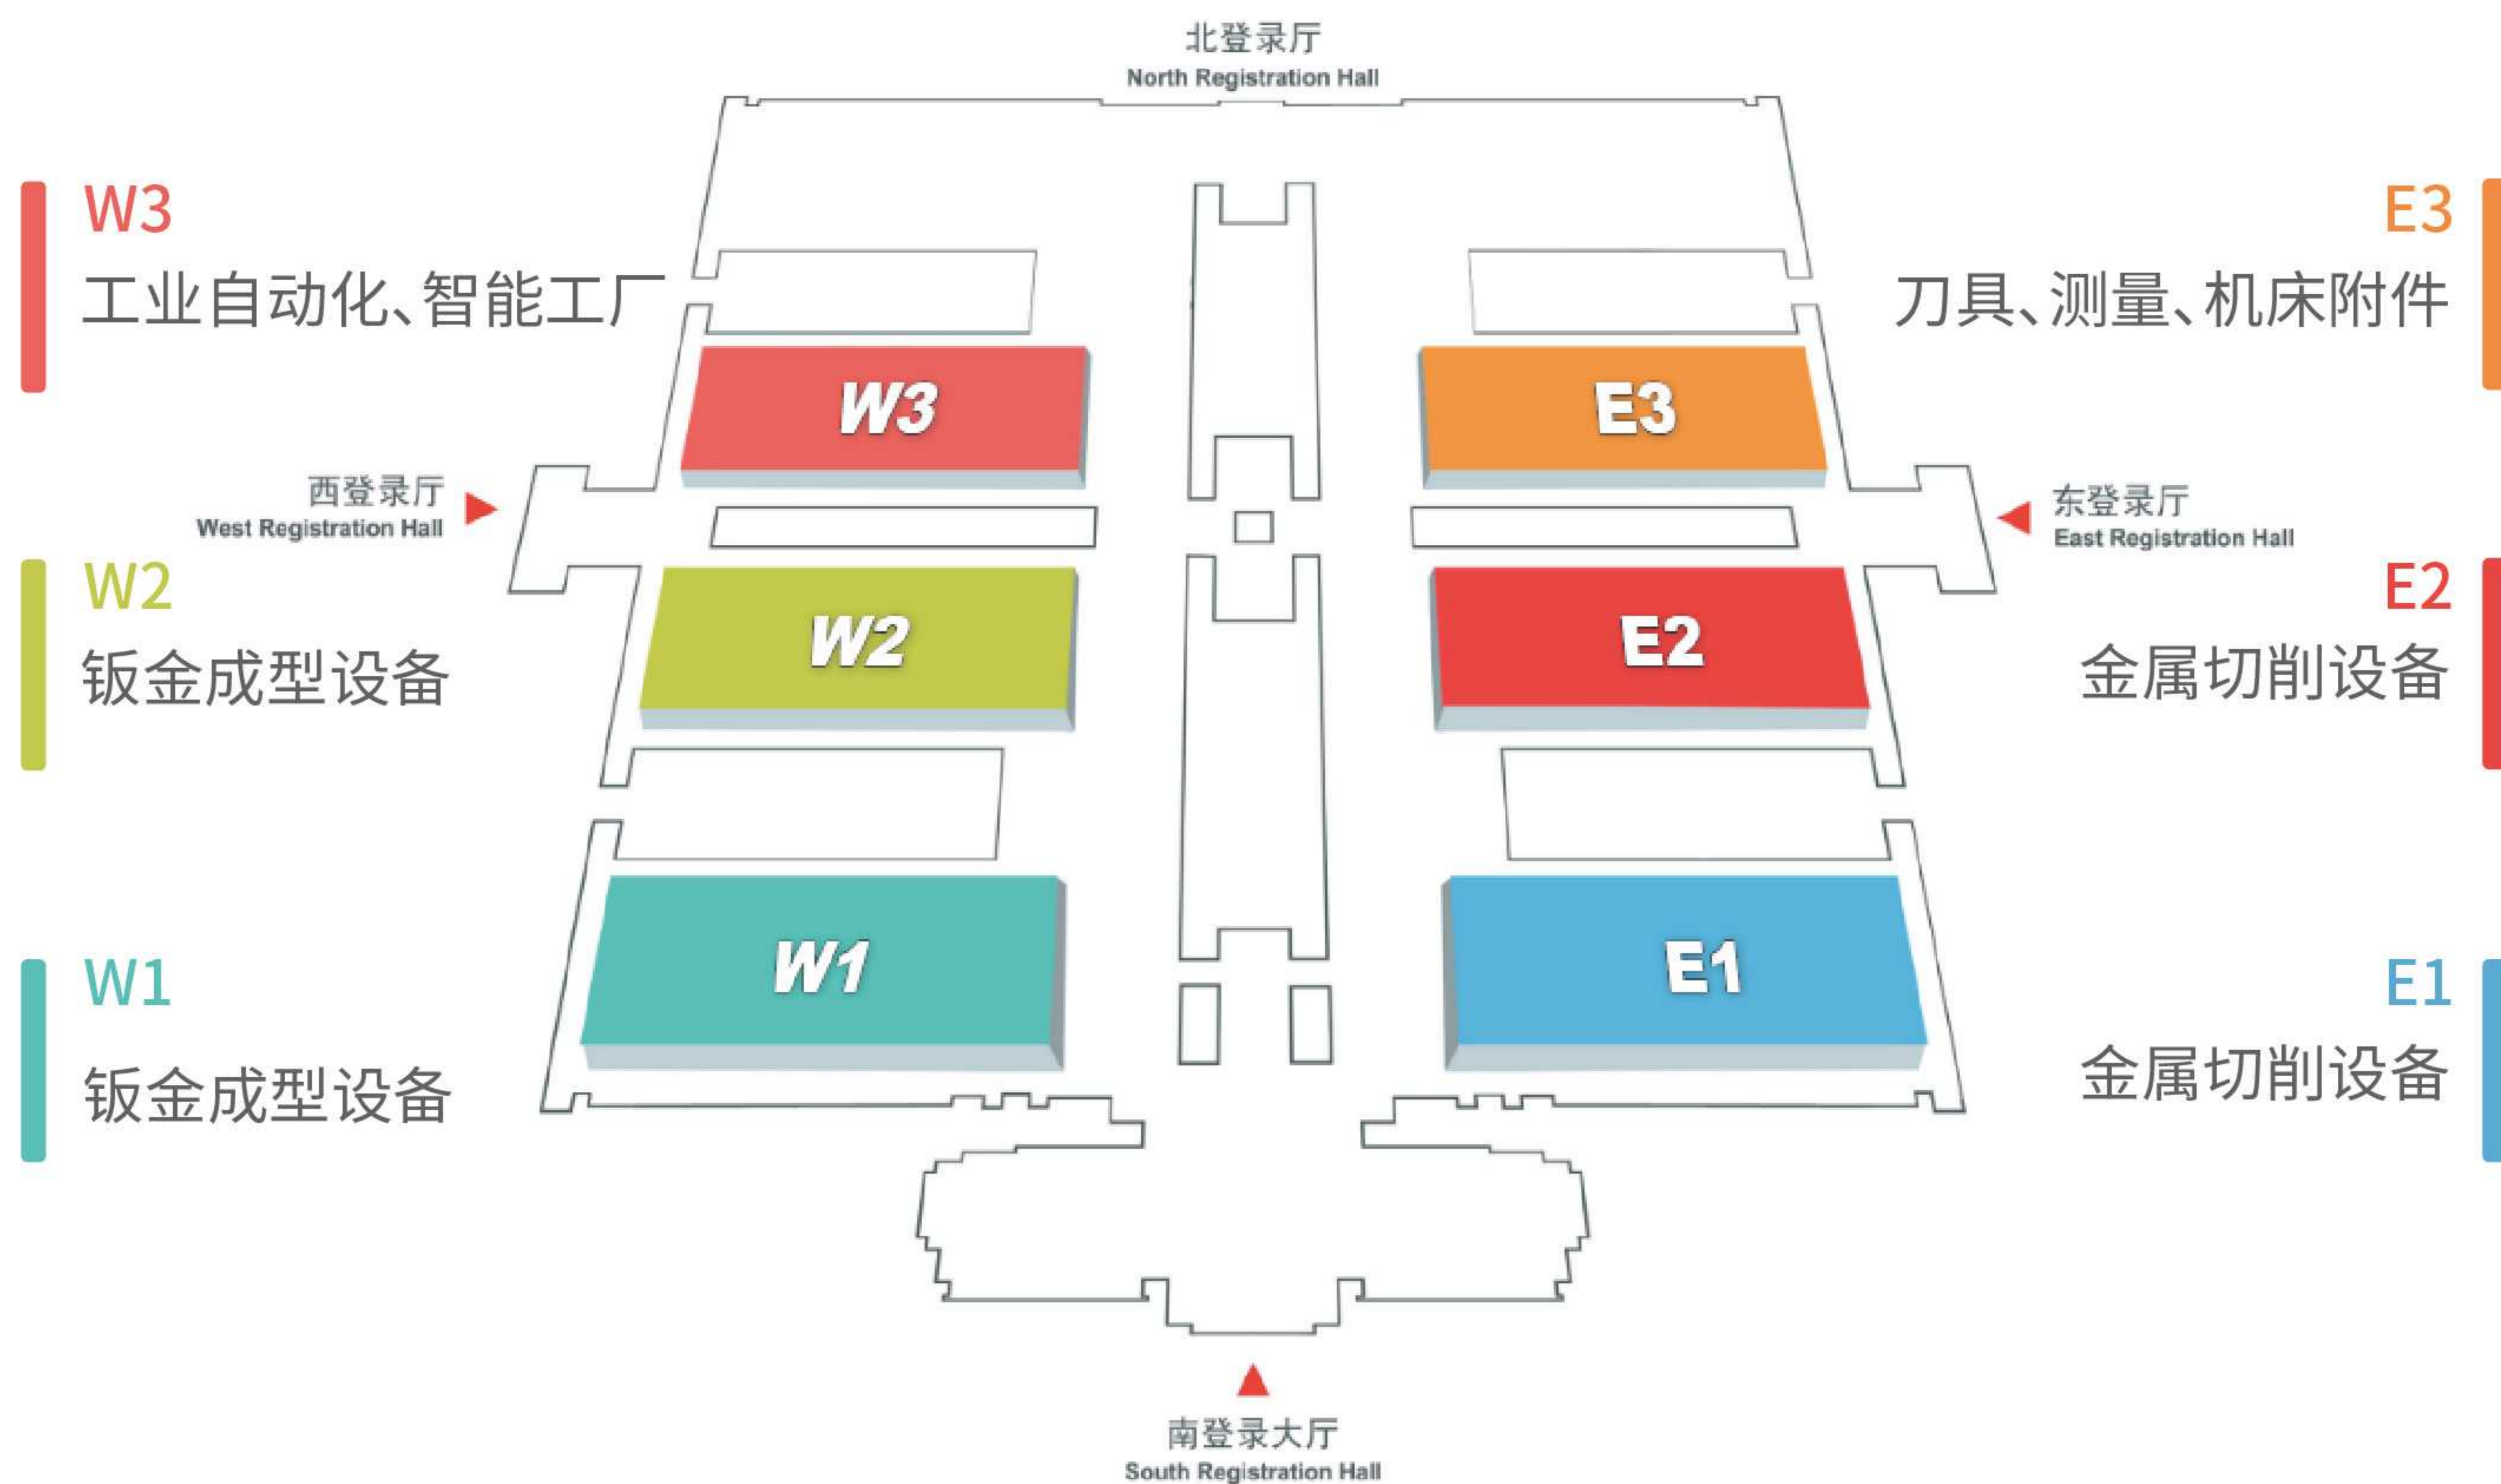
北登录厅
North Registration Hall

W3
工业自动化、智能工厂

E3
刀具、测量、机床附件

W3

E3

西登录厅
West Registration Hall

东登录厅
East Registration Hall

W2
钣金成型设备

W2

E2

E2
金属切削设备

W1

E1

W1
钣金成型设备

E1
金属切削设备

南登录大厅
South Registration Hall